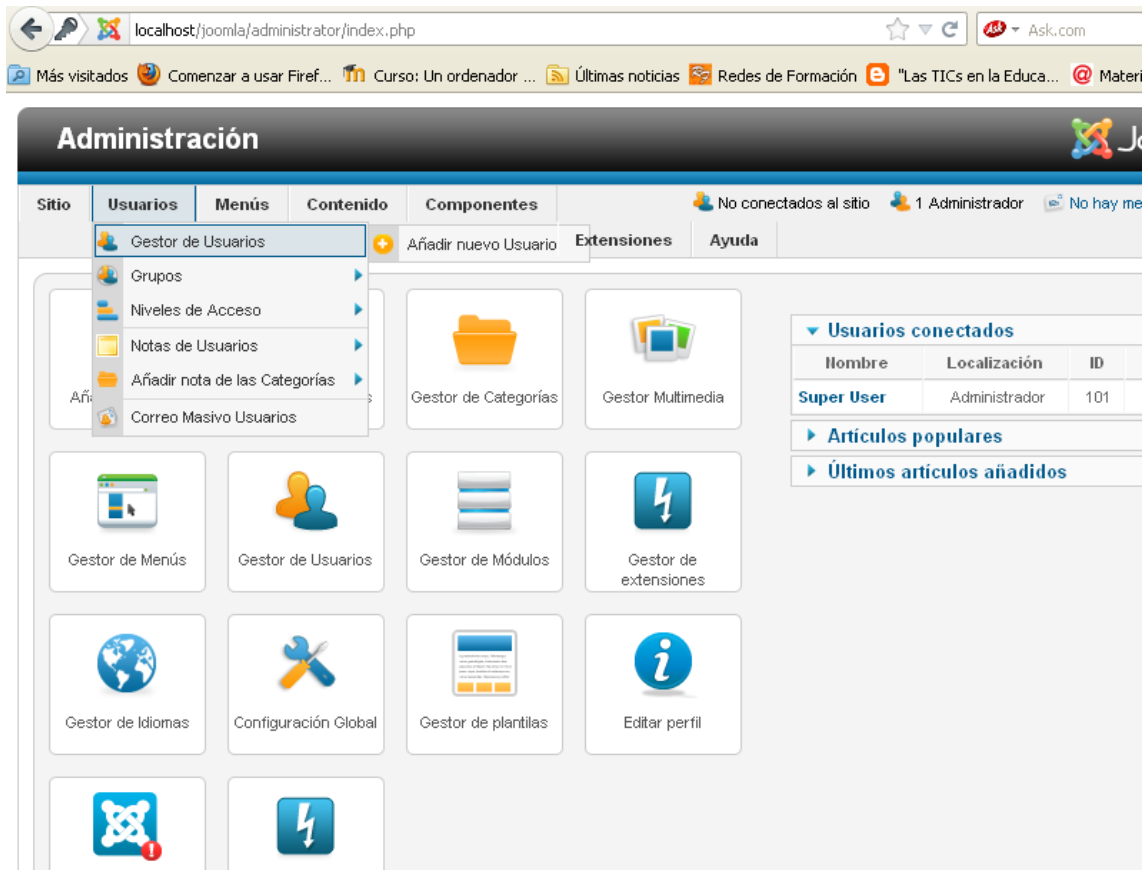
localhost/joomla/administrator/index.php

Ask.com

Más visitados Comenzar a usar Firef... Curso: Un ordenador ... Últimas noticias Redes de Formación "Las TICs en la Educa... Materi

Administración

Sitio Usuarios Menús Contenido Componentes Extensiones Ayuda

No conectados al sitio 1 Administrador No hay me

Gestor de Usuarios
Añadir nuevo Usuario
Grupos
Niveles de Acceso
Notas de Usuarios
Añadir nota de las Categorías
Correo Masivo Usuarios

Aña

s

Gestor de Categorías

Gestor Multimedia

Gestor de Menús

Gestor de Usuarios

Gestor de Módulos

Gestor de extensiones

Gestor de Idiomas

Configuración Global

Gestor de plantilas

Editar perfil

Usuarios conectados

| Nombre | Localización | ID |
|---|---|---|
| Super User | Administrador | 101 |

Artículos populares

Últimos artículos añadidos